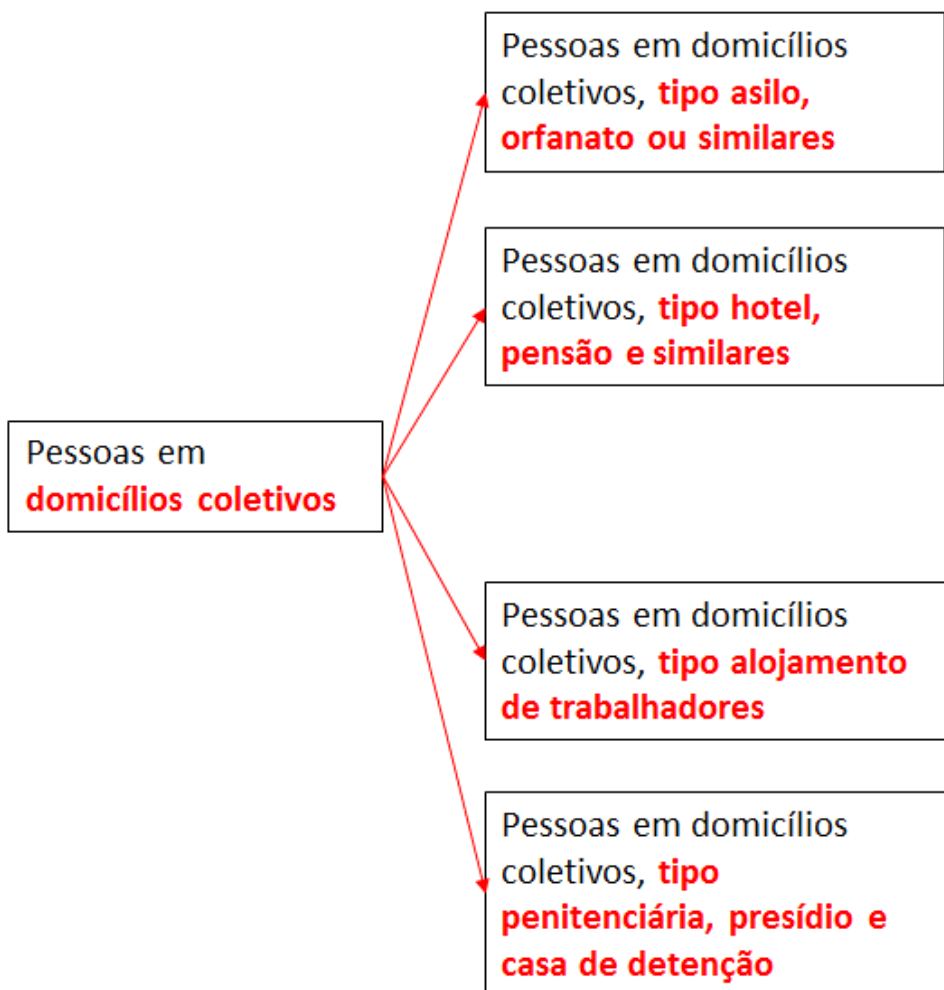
Pessoas em domicílios coletivos

Pessoas em domicílios coletivos, tipo asilo, orfanato ou similares

Pessoas em domicílios coletivos, tipo hotel, pensão e similares

Pessoas em domicílios coletivos, tipo alojamento de trabalhadores

Pessoas em domicílios coletivos, tipo penitenciária, presídio e casa de detenção